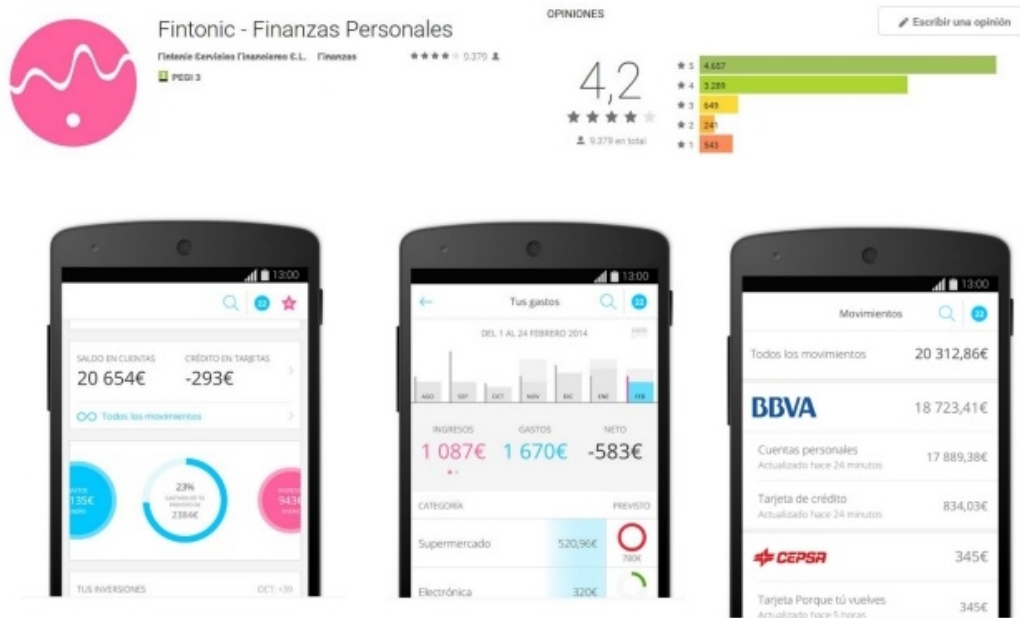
Fintonic - Finanzas Personales

Fintonic Servicios Financieros S.L. Finanzas ★★★★ 9.379

PEGI 3

OPINIONES

Escribir una opinión

4,2

★★★★

9.379 en total

| | |
|---|---|
| ★ 5 | 4.657 |
| ★ 4 | 3.289 |
| ★ 3 | 649 |
| ★ 2 | 241 |
| ★ 1 | 543 |

13:00

22

SALDO EN CUENTAS
20 654€

CRÉDITO EN TARJETAS
-293€

Todos los movimientos

135€

23%
2384€

943€

TUS INVERSIONES

OCT: +39

13:00

Tus gastos

22

DEL 1 AL 24 FEBRERO 2014

AGO SEP OCT NOV DIC ENE FEB

INGRESOS
1 087€

GASTOS
1 670€

NETO
-583€

CATEGORÍA

PREVISTO

Supermercado 520,96€ 780€

Electrónica 320€

13:00

Movimientos

22

Todos los movimientos 20 312,86€

BBVA 18 723,41€

Cuentas personales
Actualizado hace 24 minutos
17 889,38€

Tarjeta de crédito
Actualizado hace 24 minutos
834,03€

CEPSA 345€

Tarjeta Porque tú vuelves
Actualizado hace 5 horas
345€